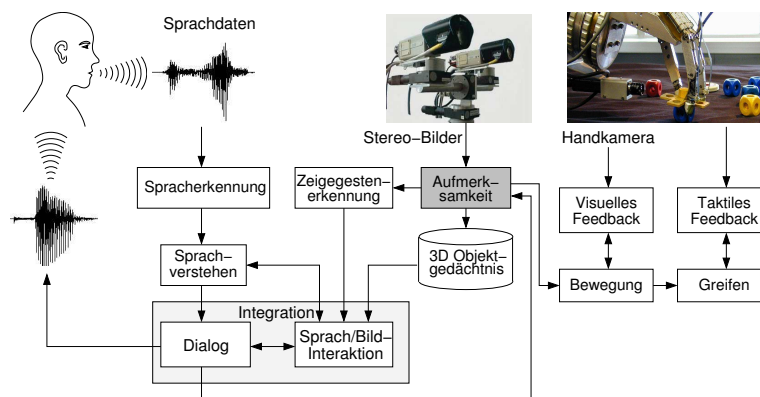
Sprachdaten

Stereo–Bilder

Handkamera

Spracherkennung

Zeigegestenerkennung

Aufmerksamkeit

Visuelles Feedback

Taktiles Feedback

Sprachverstehen

3D Objektgedächtnis

Bewegung

Greifen

Integration

Dialog

Sprach/Bild–Interaktion